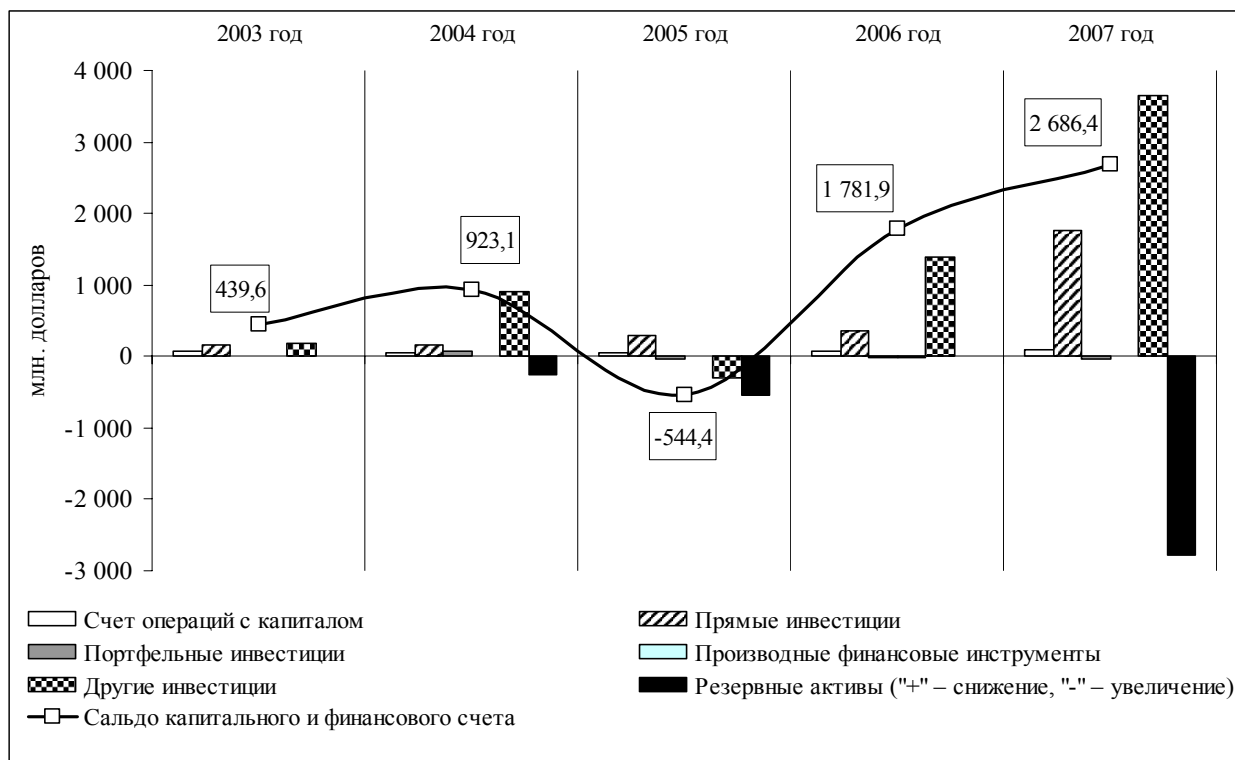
2003 год
2004 год
2005 год
2006 год
2007 год

4 000
3 000
2 000
1 000
0
-1 000
-2 000
-3 000

млн. долларов

439,6
923,1
-544,4
1 781,9
2 686,4

Счет операций с капиталом
Прямые инвестиции
Портфельные инвестиции
Производные финансовые инструменты
Другие инвестиции
Резервные активы ("+" – снижение, "-" – увеличение)
Сальдо капитального и финансового счета